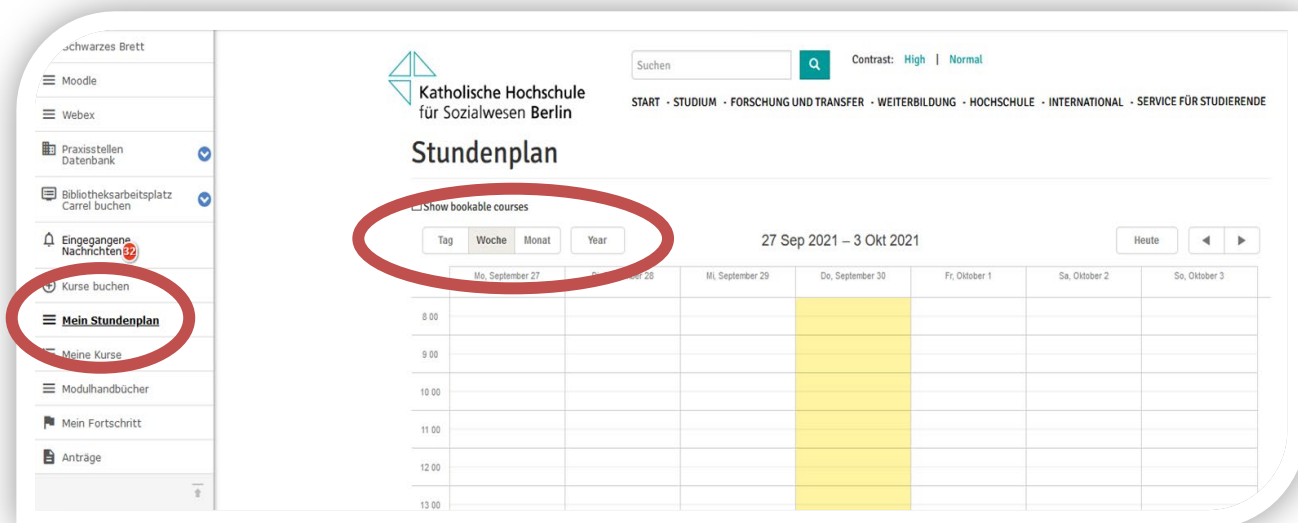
Schwarzes Brett

Moodle

Webex

Praxisstellen Datenbank

Bibliotheksarbeitsplatz Carrel buchen

Eingegangene Nachrichten 32

Kurse buchen

Mein Stundenplan

Meine Kurse

Modulhandbücher

Mein Fortschritt

Anträge

Katholische Hochschule für Sozialwesen Berlin

Suchen

Contrast: High | Normal

START · STUDIUM · FORSCHUNG UND TRANSFER · WEITERBILDUNG · HOCHSCHULE · INTERNATIONAL · SERVICE FÜR STUDIERENDE

Stundenplan

Show bookable courses

Tag Woche Monat Year

27 Sep 2021 – 3 Okt 2021

Heute

| | Mo, September 27 | Di, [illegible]ber 28 | Mi, September 29 | Do, September 30 | Fr, Oktober 1 | Sa, Oktober 2 | So, Oktober 3 |
|---|---|---|---|---|---|---|---|
| 8 00 | | | | | | | |
| 9 00 | | | | | | | |
| 10 00 | | | | | | | |
| 11 00 | | | | | | | |
| 12 00 | | | | | | | |
| 13 00 | | | | | | | |